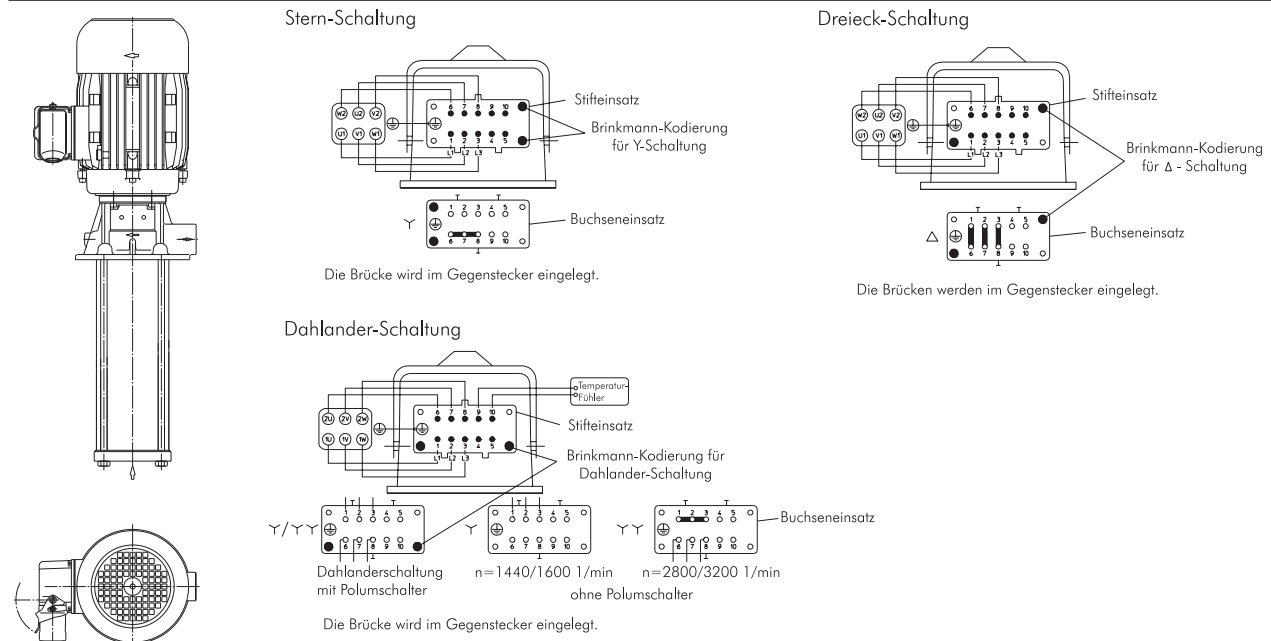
Stern-Schaltung

W2 U2 V2
U1 V1 W1

6 7 8 9 10
1 2 3 4 5
L1 L2 L3

Stifteinsatz

Brinkmann-Kodierung für Y-Schaltung

Y

1 2 3 4 5
6 7 8 9 10

Buchseneinsatz

Die Brücke wird im Gegenstecker eingelegt.

Dreieck-Schaltung

W2 U2 V2
U1 V1 W1

6 7 8 9 10
1 2 3 4 5
L1 L2 L3

Stifteinsatz

Brinkmann-Kodierung für Δ - Schaltung

Δ

1 2 3 4 5
6 7 8 9 10

Buchseneinsatz

Die Brücken werden im Gegenstecker eingelegt.

Dahlander-Schaltung

Temperatur-Fühler

2U 2V 2W
1U 1V 1W

6 7 8 9 10
1 2 3 4 5
L1 L2 L3

Stifteinsatz

Brinkmann-Kodierung für Dahlander-Schaltung

Y/YY

1 2 3 4 5
6 7 8 9 10

Y

1 2 3 4 5
6 7 8 9 10

YY

1 2 3 4 5
6 7 8 9 10

Buchseneinsatz

Dahlanderschaltung mit Polumschalter

n=1440/1600 1/min

n=2800/3200 1/min

ohne Polumschalter

Die Brücke wird im Gegenstecker eingelegt.